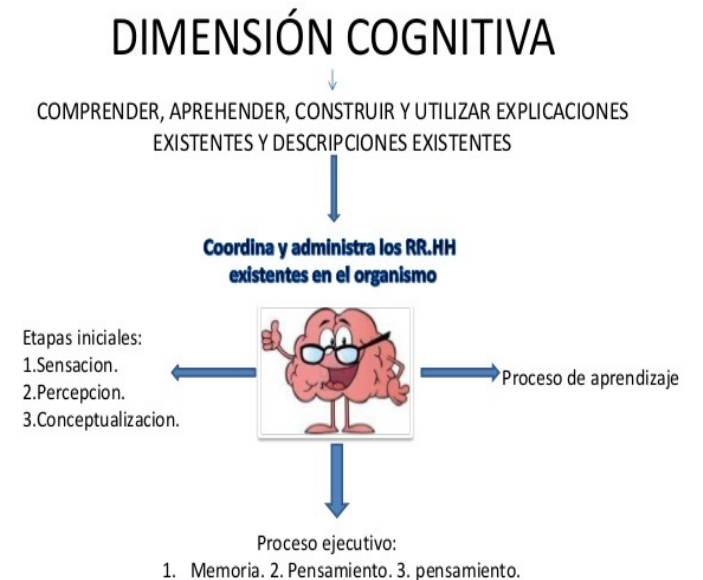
DIMENSIÓN COGNITIVA

COMPRENDER, APREHENDER, CONSTRUIR Y UTILIZAR EXPLICACIONES EXISTENTES Y DESCRIPCIONES EXISTENTES

Coordina y administra los RR.HH existentes en el organismo

Etapas iniciales:
1.Sensacion.
2.Percepcion.
3.Conceptualizacion.

Proceso de aprendizaje

Proceso ejecutivo:
1. Memoria. 2. Pensamiento. 3. pensamiento.